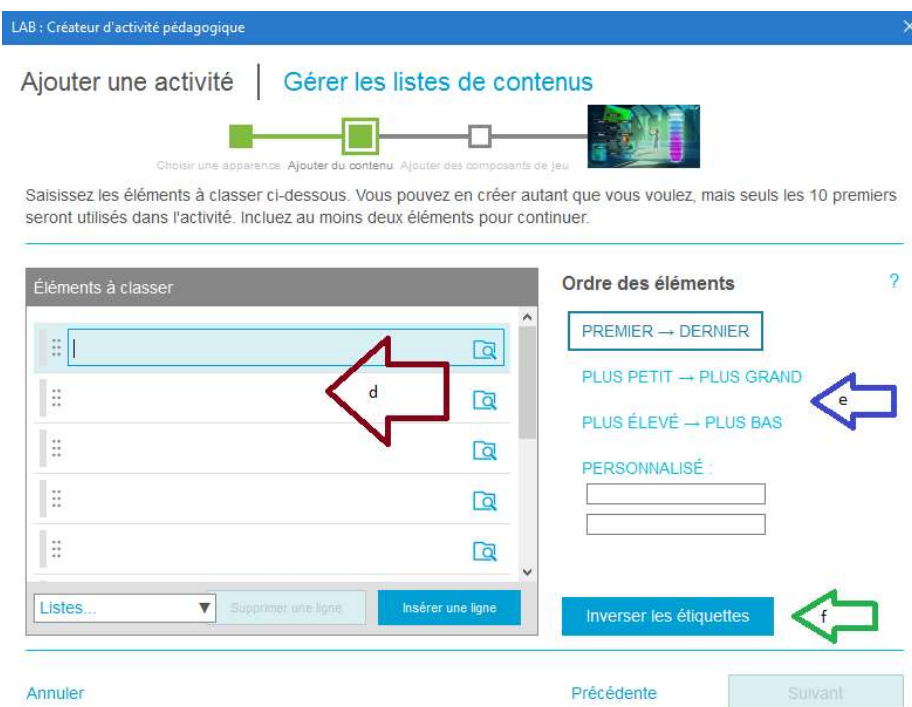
LAB : Créateur d'activité pédagogique

Ajouter une activité | Gérer les listes de contenus

Choisir une apparence Ajouter du contenu Ajouter des composants de jeu

Saisissez les éléments à classer ci-dessous. Vous pouvez en créer autant que vous voulez, mais seuls les 10 premiers seront utilisés dans l'activité. Incluez au moins deux éléments pour continuer.

Éléments à classer

d

Listes...

Supprimer une ligne

Insérer une ligne

Ordre des éléments

?

PREMIER → DERNIER

PLUS PETIT → PLUS GRAND

PLUS ÉLEVÉ → PLUS BAS

e

PERSONNALISÉ :

Inverser les étiquettes

f

Annuler

Précédente

Suivant